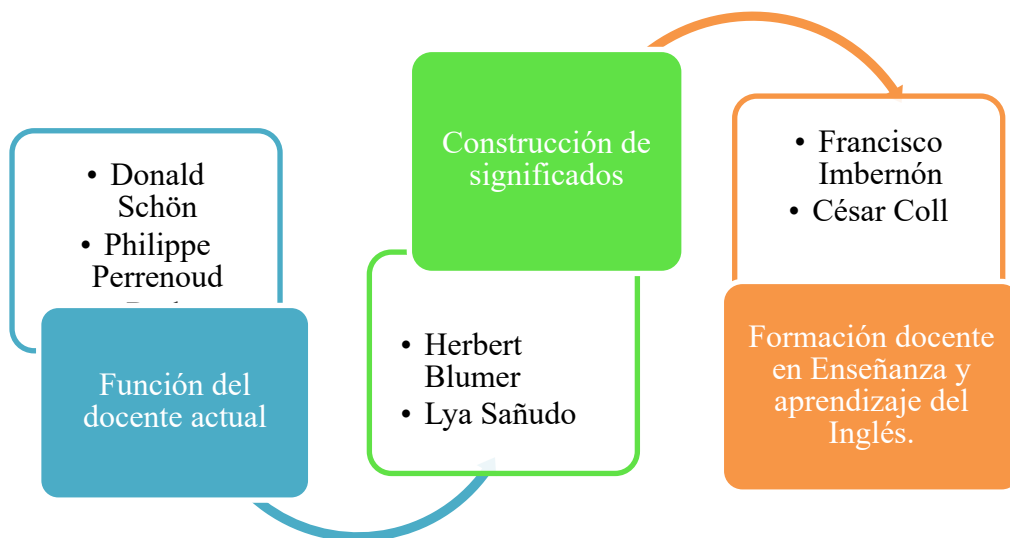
• Donald Schön
• Philippe Perrenoud
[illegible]

Función del docente actual

Construcción de significados

• Herbert Blumer
• Lya Sañudo

• Francisco Imbernón
• César Coll

Formación docente en Enseñanza y aprendizaje del Inglés.